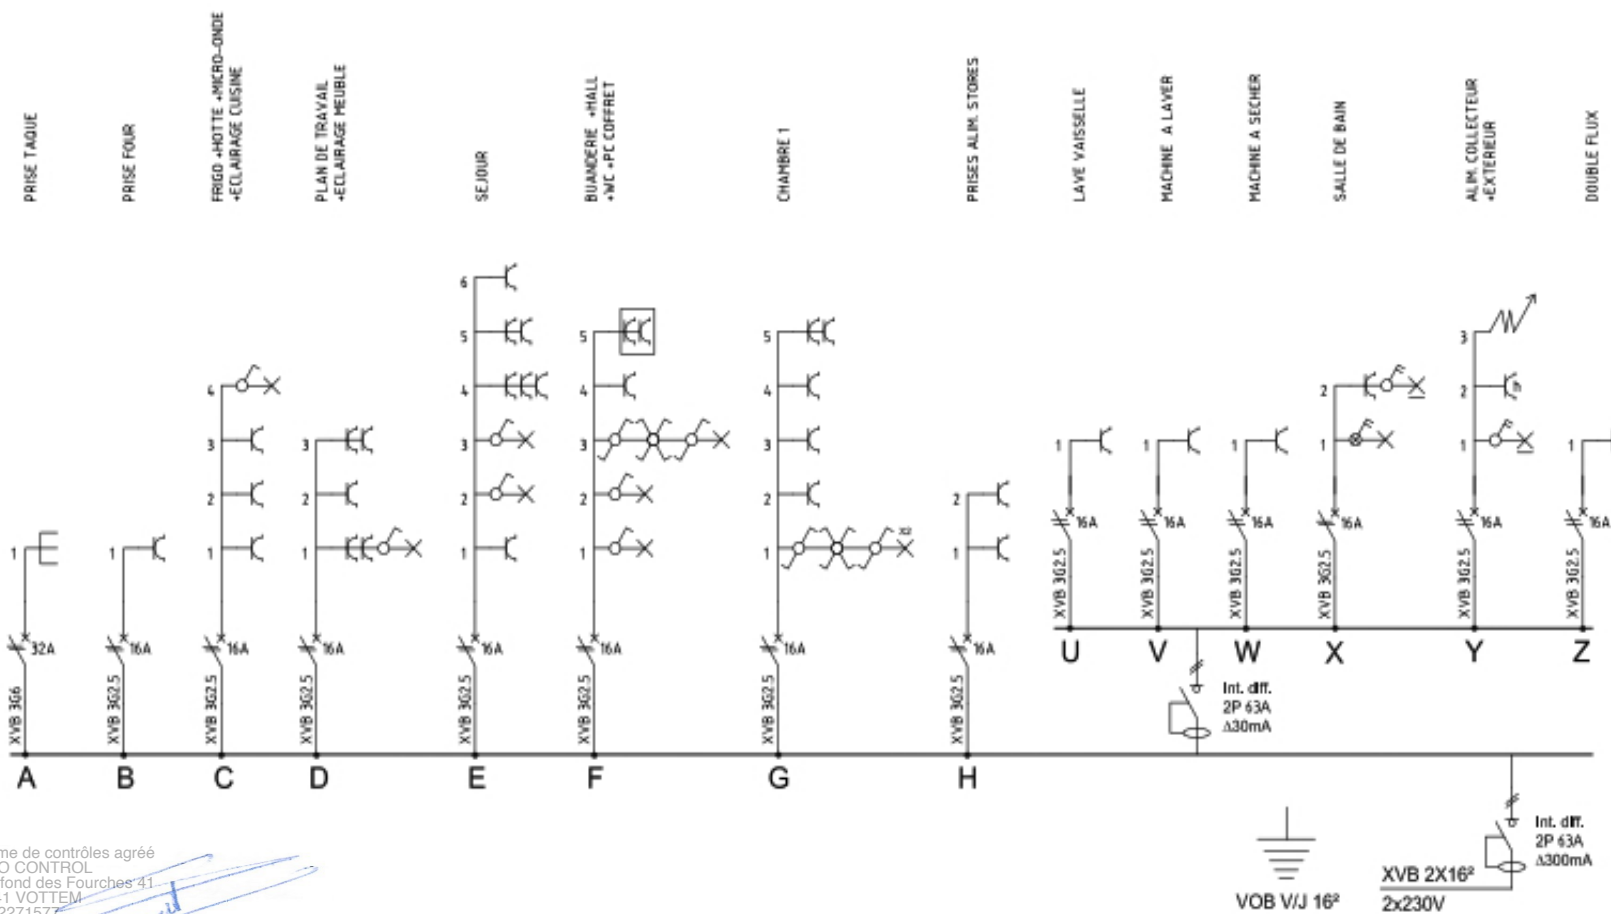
PRISE TAQUE
PRISE FOUR
FRIGO +HOTTE +MICRO-ONDE +ECLAIRAGE CUISINE
PLAN DE TRAVAIL +ECLAIRAGE MEUBLE
SEJOUR
BUANDERIE +HALL +WC +PC COFFRET
CHAMBRE 1
PRISES ALIM. STORES
LAVE VAISSELLE
MACHINE A LAVER
MACHINE A SECHER
SALLE DE BAIN
ALIM. COLLECTEUR +EXTERIEUR
DOUBLE FLUX

1
1
4 3 2 1
3 2 1
6 5 4 3 2 1
5 4 3 2 1
5 4 3 2 1
2 1
1
1
1
2 1
3 2 1
1

32A
16A
16A
16A
16A
16A
16A
16A
16A 16A 16A 16A 16A 16A

XVB 3G6
XVB 3G2.5
XVB 3G2.5
XVB 3G2.5
XVB 3G2.5
XVB 3G2.5
XVB 3G2.5
XVB 3G2.5
XVB 3G2.5
XVB 3G2.5
XVB 3G2.5
XVB 3G2.5
XVB 3G2.5
XVB 3G2.5

U V W X Y Z

Int. diff.
2P 63A
Δ30mA

A B C D E F G H

Int. diff.
2P 63A
Δ300mA

VOB V/J 16²
XVB 2X16²
2x230V

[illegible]me de contrôles agréé
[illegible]O CONTROL
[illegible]fond des Fourches 41
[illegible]1 VOTTEM
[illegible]271577